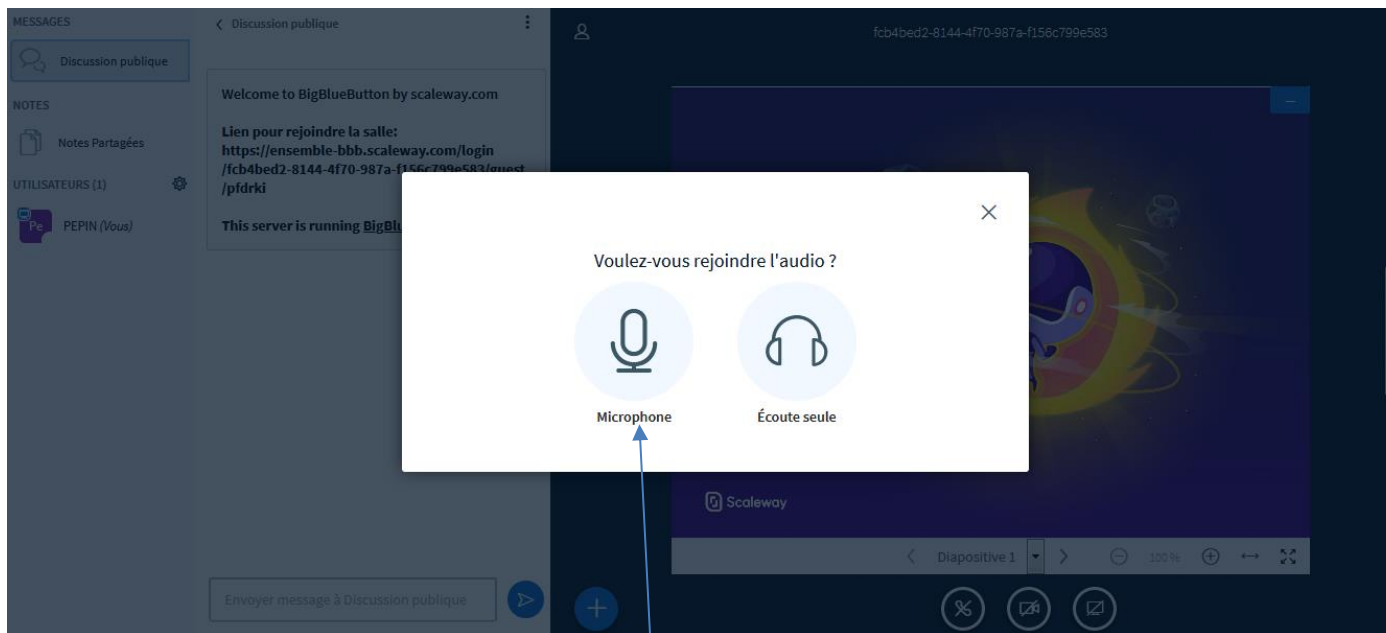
MESSAGES

Discussion publique

NOTES

Notes Partagées

UTILISATEURS (1)

Pe PEPIN (Vous)

Discussion publique

Welcome to BigBlueButton by scaleway.com

Lien pour rejoindre la salle: https://ensemble-bbb.scaleway.com/login/fcb4bed2-8144-4f70-987a-f156c799e583/guest/pfdrki

This server is running BigBlu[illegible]

Envoyer message à Discussion publique

fcb4bed2-8144-4f70-987a-f156c799e583

Voulez-vous rejoindre l'audio ?

Microphone

Écoute seule

Scaleway

Diapositive 1

100%